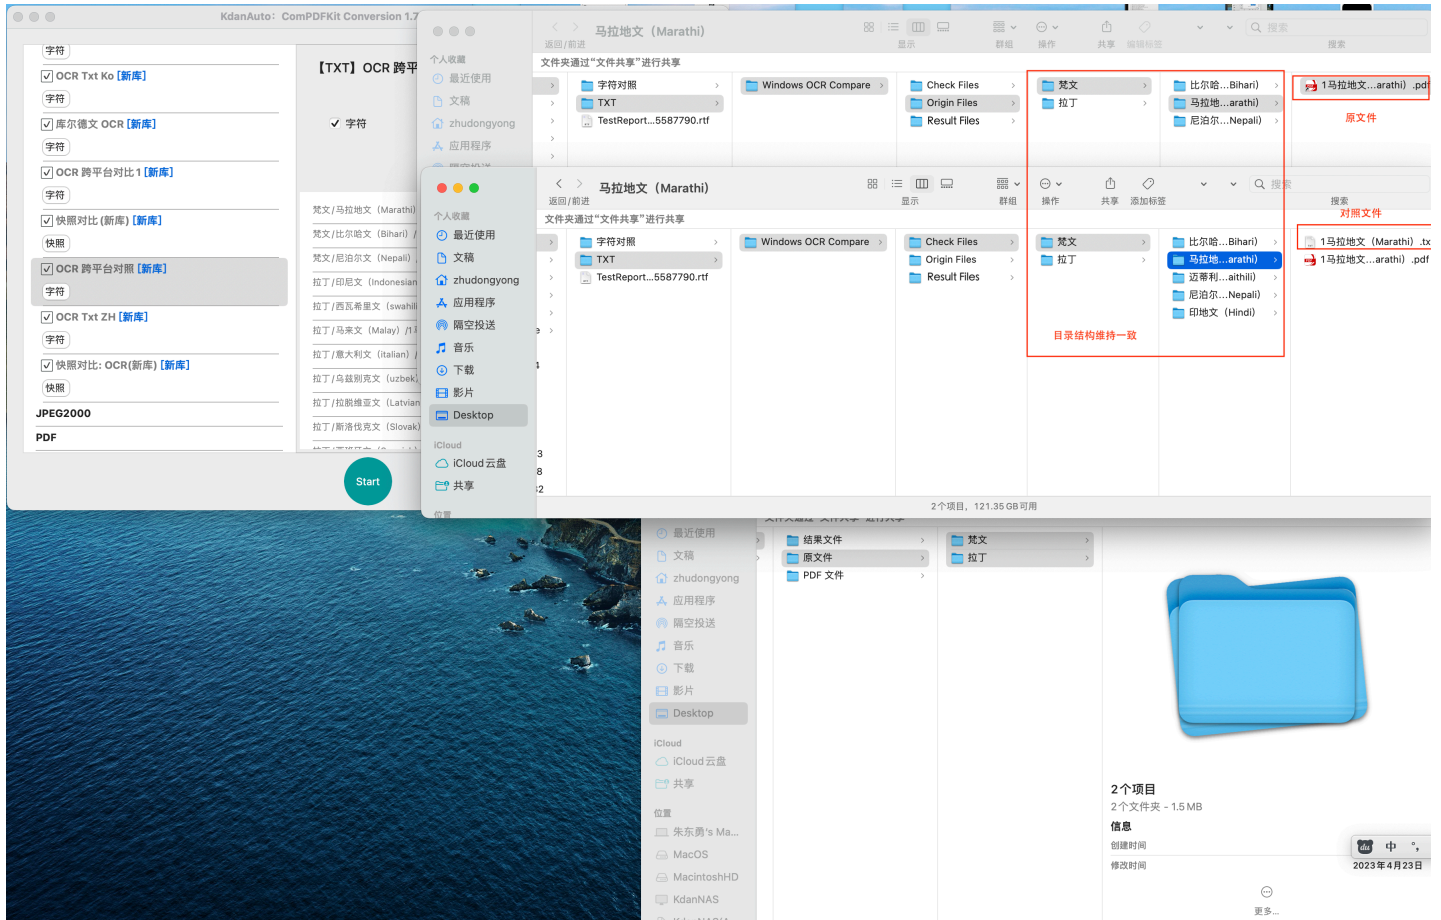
KdanAuto：ComPDFKit Conversion 1.7

字符
OCR Txt Ko [新库]
字符
库尔德文 OCR [新库]
字符
OCR 跨平台对比1 [新库]
字符
快照对比 (新库) [新库]
快照
OCR 跨平台对照 [新库]
字符
OCR Txt ZH [新库]
字符
快照对比: OCR(新库) [新库]
快照
JPEG2000
PDF

【TXT】OCR 跨平
字符

梵文 / 马拉地文 (Marathi)
梵文 / 比尔哈文 (Bihari)
梵文 / 尼泊尔文 (Nepali)
拉丁 / 印尼文 (Indonesian
拉丁 / 西瓦希里文 (swahili
拉丁 / 马来文 (Malay) /1
拉丁 / 意大利文 (italian)
拉丁 / 乌兹别克文 (uzbek
拉丁 / 拉脱维亚文 (Latvian
拉丁 / 斯洛伐克文 (Slovak)

Start

马拉地文 (Marathi)
返回 / 前进
显示
群组
操作
共享
编辑标签
搜索
文件夹通过"文件共享"进行共享
个人收藏
最近使用
文稿
zhudongyong
应用程序
字符对照
TXT
TestReport...5587790.rtf
Windows OCR Compare
Check Files
Origin Files
Result Files
梵文
拉丁
比尔哈...Bihari)
马拉地...arathi)
尼泊尔...Nepali)
1马拉地文...arathi) .pdf
原文件

马拉地文 (Marathi)
返回 / 前进
显示
群组
操作
共享
添加标签
搜索
文件夹通过"文件共享"进行共享
个人收藏
最近使用
文稿
zhudongyong
应用程序
隔空投送
音乐
下载
影片
Desktop
iCloud
iCloud 云盘
共享
位置
字符对照
TXT
TestReport...5587790.rtf
Windows OCR Compare
Check Files
Origin Files
Result Files
梵文
拉丁
比尔哈...Bihari)
马拉地...arathi)
迈蒂利...aithili)
尼泊尔...Nepali)
印地文 (Hindi)
目录结构维持一致
对照文件
1马拉地文 (Marathi) .tx
1马拉地文...arathi) .pdf
2个项目，121.35 GB可用

最近使用
文稿
zhudongyong
应用程序
隔空投送
音乐
下载
影片
Desktop
iCloud
iCloud 云盘
共享
位置
朱东勇's Ma...
MacOS
MacintoshHD
KdanNAS
结果文件
原文件
PDF 文件
梵文
拉丁
2个项目
2个文件夹 - 1.5 MB
信息
创建时间
修改时间
2023年4月23日
更多...
中